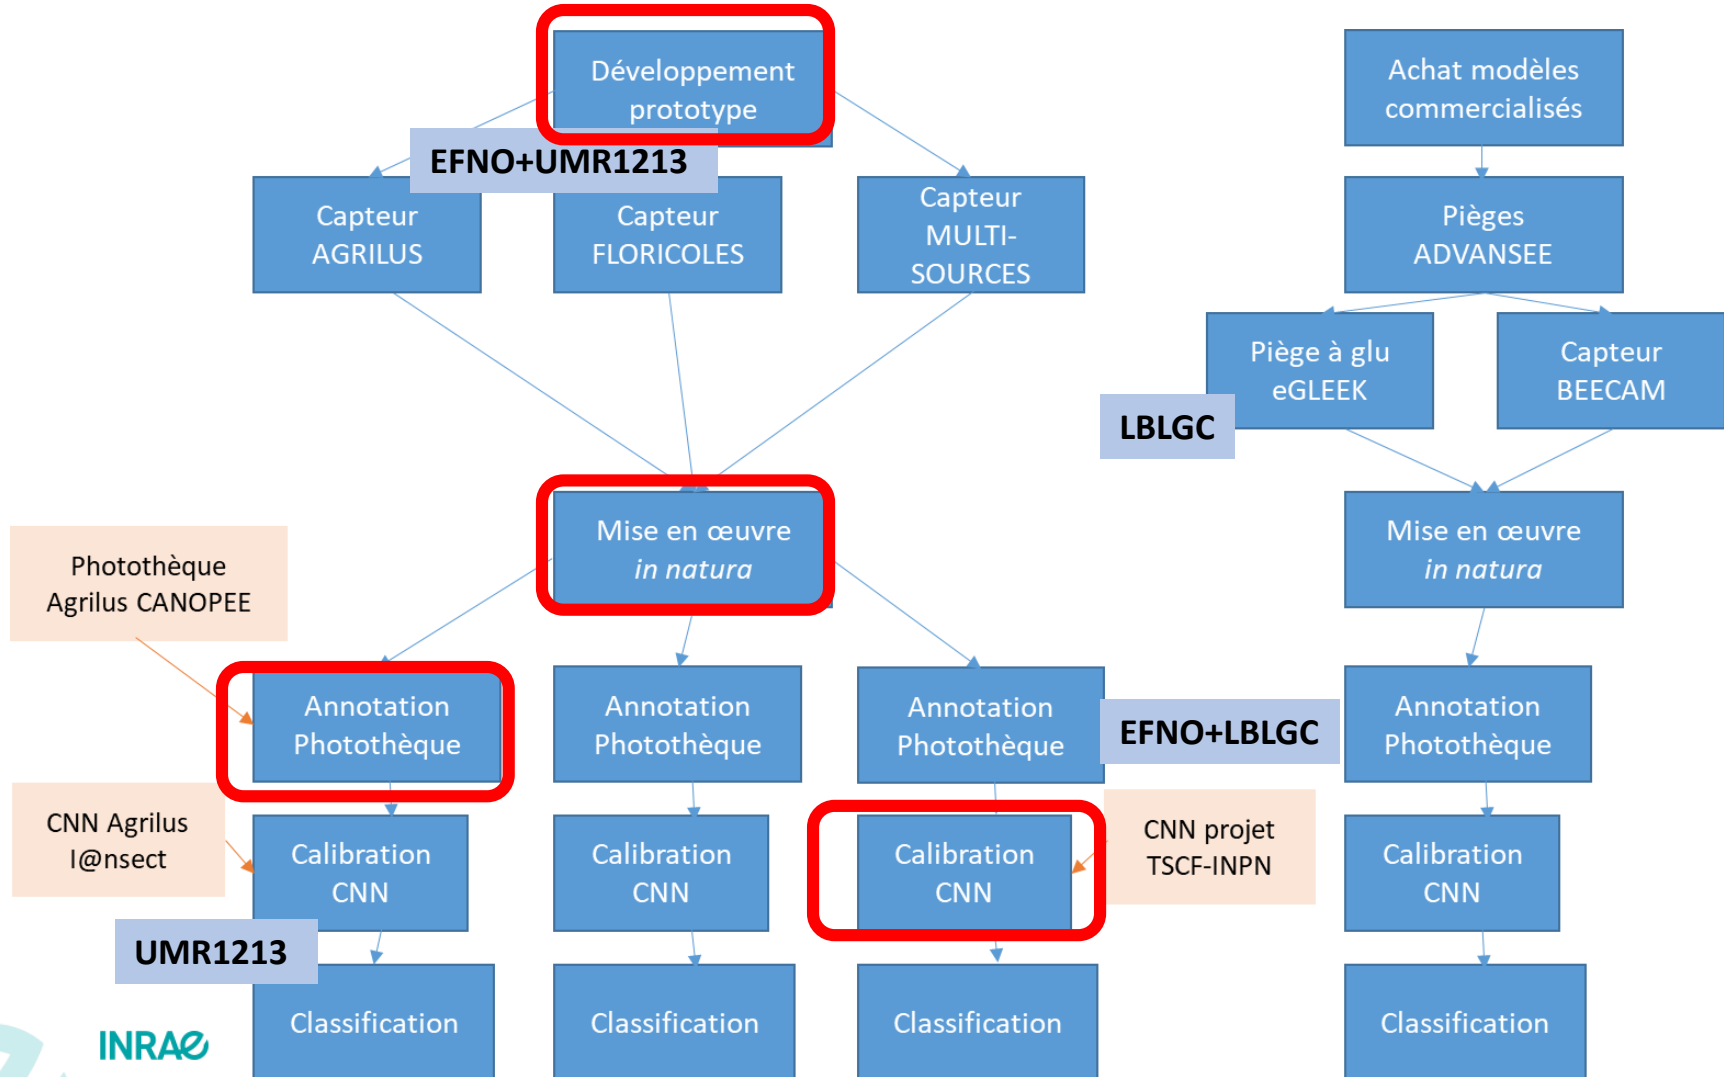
Développement prototype

EFNO+UMR1213

Capteur AGRILUS

Capteur FLORICOLES

Capteur MULTI-SOURCES

Achat modèles commercialisés

Pièges ADVANSEE

Piège à glu eGLEEK

Capteur BEECAM

LBLGC

Mise en œuvre *in natura*

Mise en œuvre *in natura*

Photothèque Agrilus CANOPEE

Annotation Photothèque

Annotation Photothèque

Annotation Photothèque

EFNO+LBLGC

Annotation Photothèque

CNN Agrilus I@nsect

Calibration CNN

Calibration CNN

Calibration CNN

CNN projet TSCF-INPN

Calibration CNN

UMR1213

Classification

Classification

Classification

Classification

INRAE